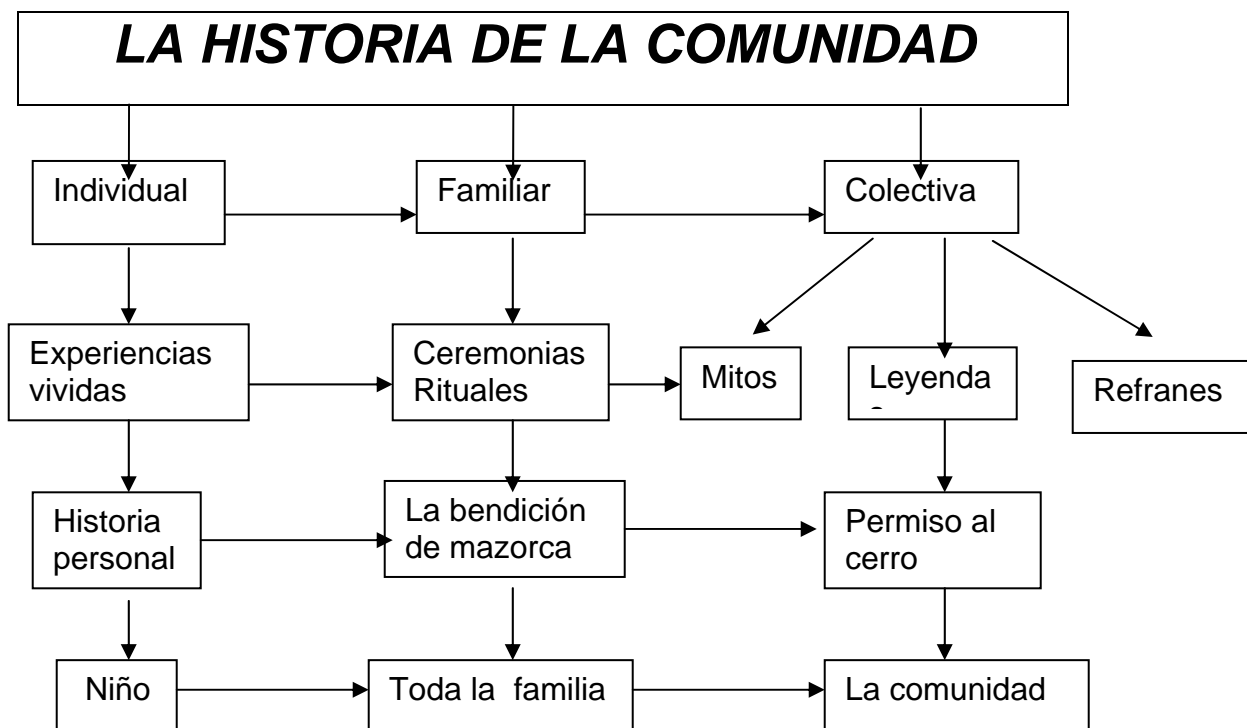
LA HISTORIA DE LA COMUNIDAD

Individual

Familiar

Colectiva

Experiencias vividas

Ceremonias Rituales

Mitos

Leyenda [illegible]

Refranes

Historia personal

La bendición de mazorca

Permiso al cerro

Niño

Toda la familia

La comunidad